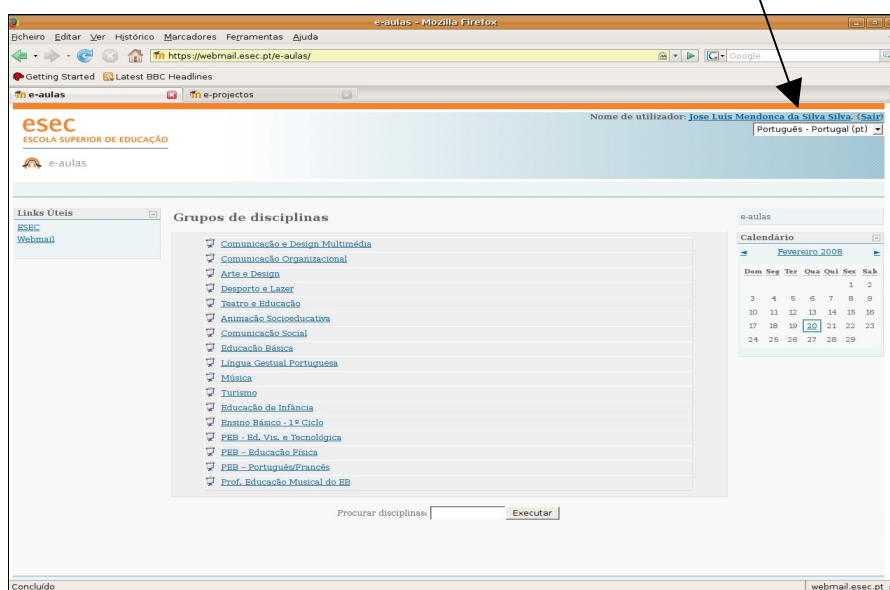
e-aulas - Mozilla Firefox

Ficheiro Editar Ver Histórico Marcadores Ferramentas Ajuda

https://webmail.esec.pt/e-aulas/

Google

Getting Started Latest BBC Headlines

e-aulas

e-projectos

esec
ESCOLA SUPERIOR DE EDUCAÇÃO

e-aulas

Nome de utilizador: Jose Luis Mendonca da Silva Silva. (Sair)

Português - Portugal (pt)

Links Úteis
ESEC
Webmail

Grupos de disciplinas

Comunicação e Design Multimédia
Comunicação Organizacional
Arte e Design
Desporto e Lazer
Teatro e Educação
Animação Socioeducativa
Comunicação Social
Educação Básica
Língua Gestual Portuguesa
Música
Turismo
Educação de Infância
Ensino Básico - 1º Ciclo
PEB - Ed. Vis. e Tecnológica
PEB - Educação Física
PEB - Português/Francês
Prof. Educação Musical do EB

Procurar disciplinas: Executar

e-aulas

Calendário

Fevereiro 2008

| Dom | Seg | Ter | Qua | Qui | Sex | Sab |
|---|---|---|---|---|---|---|
| | | | | | 1 | 2 |
| 3 | 4 | 5 | 6 | 7 | 8 | 9 |
| 10 | 11 | 12 | 13 | 14 | 15 | 16 |
| 17 | 18 | 19 | 20 | 21 | 22 | 23 |
| 24 | 25 | 26 | 27 | 28 | 29 | |

Concluído

webmail.esec.pt